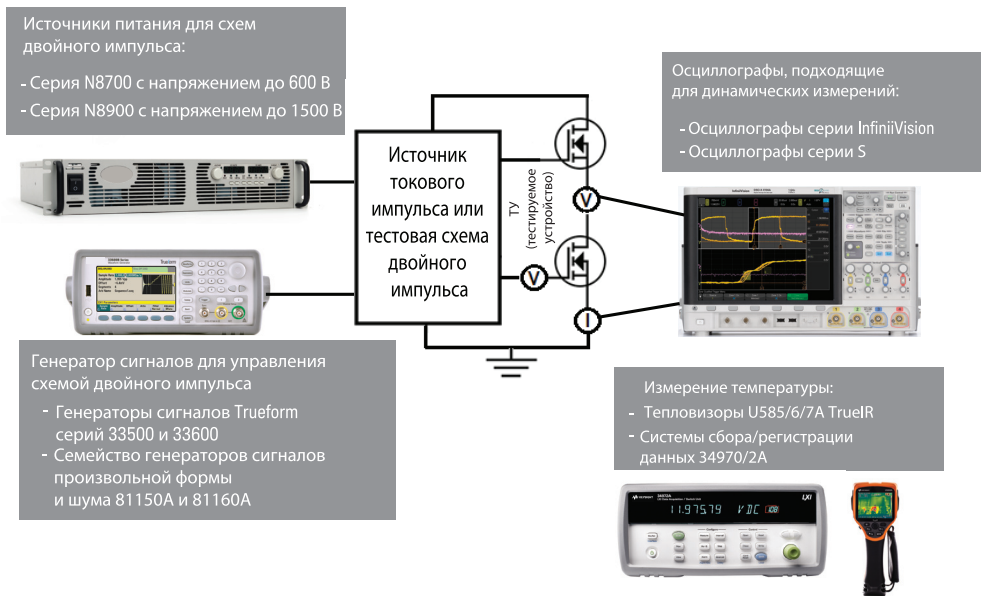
Источники питания для схем двойного импульса:

- Серия N8700 с напряжением до 600 В
- Серия N8900 с напряжением до 1500 В

Осциллографы, подходящие для динамических измерений:

- Осциллографы серии InfiniiVision
- Осциллографы серии S

Источник токового импульса или тестовая схема двойного импульса

ТУ (тестируемое устройство)

V

V

I

Генератор сигналов для управления схемой двойного импульса

- Генераторы сигналов Trueform серий 33500 и 33600
- Семейство генераторов сигналов произвольной формы и шума 81150A и 81160A

Измерение температуры:

- Тепловизоры U585/6/7A TrueIR
- Системы сбора/регистрации данных 34970/2A

11.97579 VDC

LXI